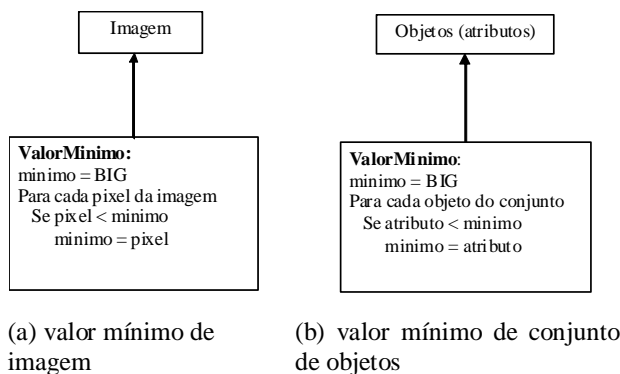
Imagem

ValorMinimo:
minimo = BIG
Para cada pixel da imagem
Se pixel < minimo
minimo = pixel

(a) valor mínimo de imagem

Objetos (atributos)

ValorMinimo:
minimo = BIG
Para cada objeto do conjunto
Se atributo < minimo
minimo = atributo

(b) valor mínimo de conjunto de objetos